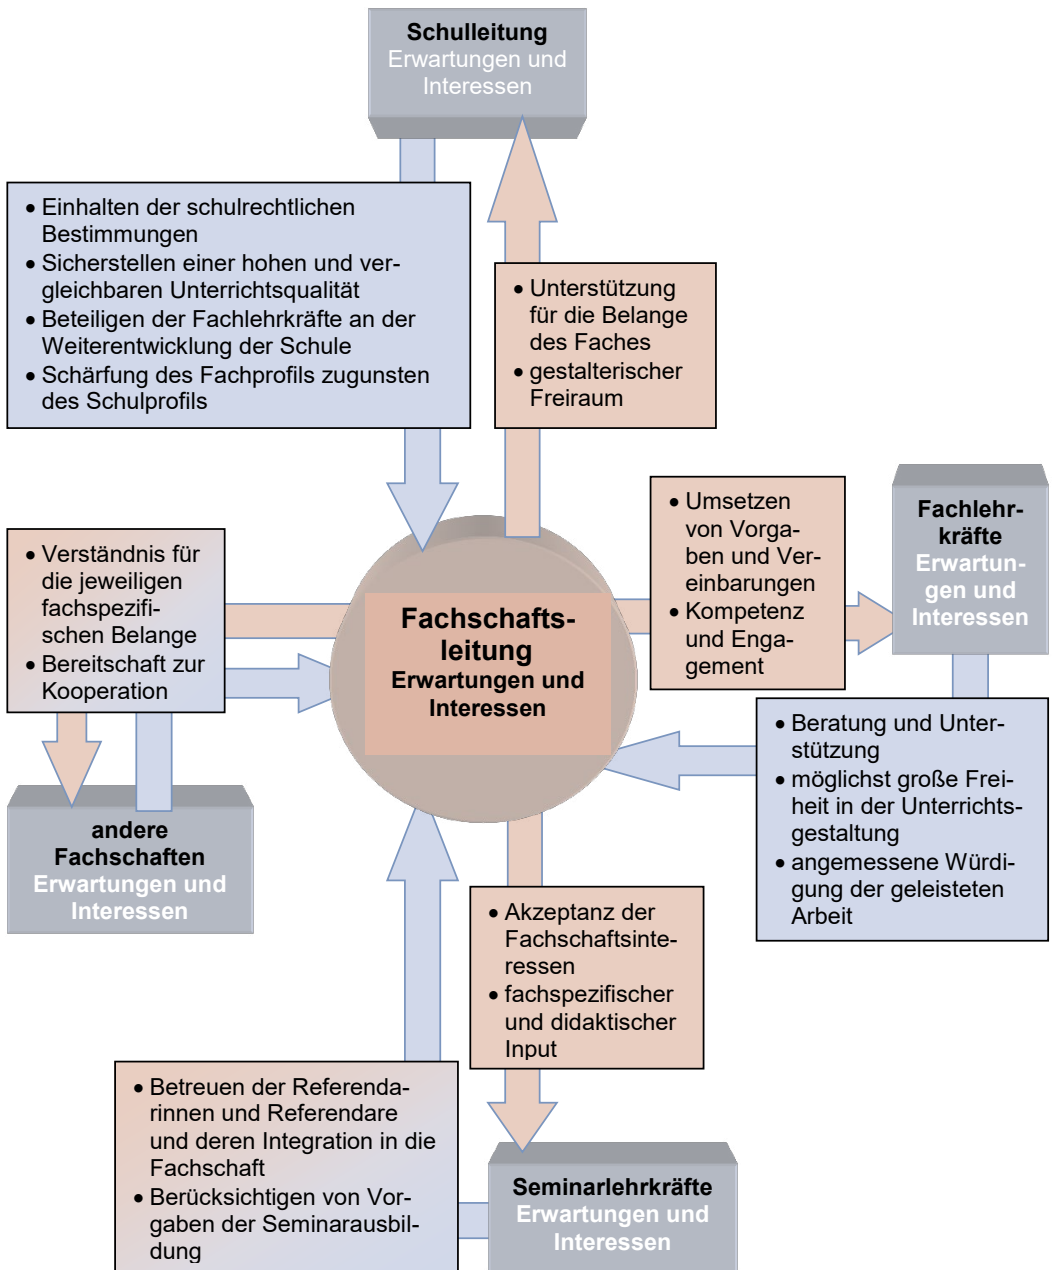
Schulleitung
Erwartungen und Interessen

- Einhalten der schulrechtlichen Bestimmungen
- Sicherstellen einer hohen und vergleichbaren Unterrichtsqualität
- Beteiligen der Fachlehrkräfte an der Weiterentwicklung der Schule
- Schärfung des Fachprofils zugunsten des Schulprofils

- Unterstützung für die Belange des Faches
- gestalterischer Freiraum

- Verständnis für die jeweiligen fachspezifischen Belange
- Bereitschaft zur Kooperation

Fachschaftsleitung
Erwartungen und Interessen

- Umsetzen von Vorgaben und Vereinbarungen
- Kompetenz und Engagement

Fachlehrkräfte
Erwartungen und Interessen

- Beratung und Unterstützung
- möglichst große Freiheit in der Unterrichtsgestaltung
- angemessene Würdigung der geleisteten Arbeit

andere Fachschaften
Erwartungen und Interessen

- Akzeptanz der Fachschaftsinteressen
- fachspezifischer und didaktischer Input

- Betreuen der Referendarinnen und Referendare und deren Integration in die Fachschaft
- Berücksichtigen von Vorgaben der Seminarausbildung

Seminarlehrkräfte
Erwartungen und Interessen